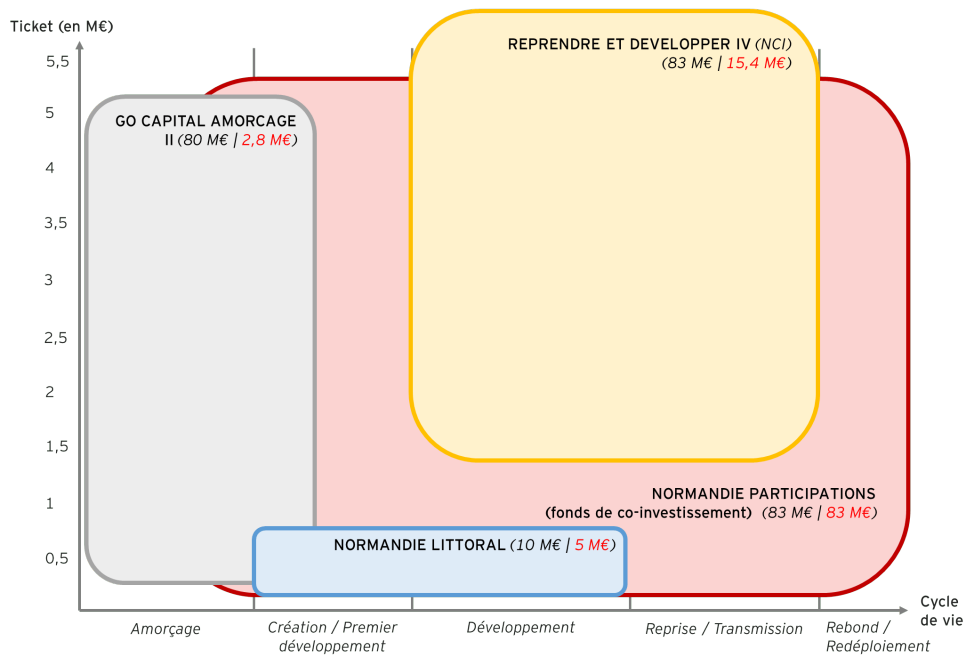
Ticket (en M€)

5,5
5
4
3,5
3
2,5
2
1,5
1
0,5

REPRENDRE ET DEVELOPPER IV (NCI) (83 M€ | 15,4 M€)

GO CAPITAL AMORCAGE II (80 M€ | 2,8 M€)

NORMANDIE PARTICIPATIONS (fonds de co-investissement) (83 M€ | 83 M€)

NORMANDIE LITTORAL (10 M€ | 5 M€)

Cycle de vie

Amorçage
Création / Premier développement
Développement
Reprise / Transmission
Rebond / Redéploiement